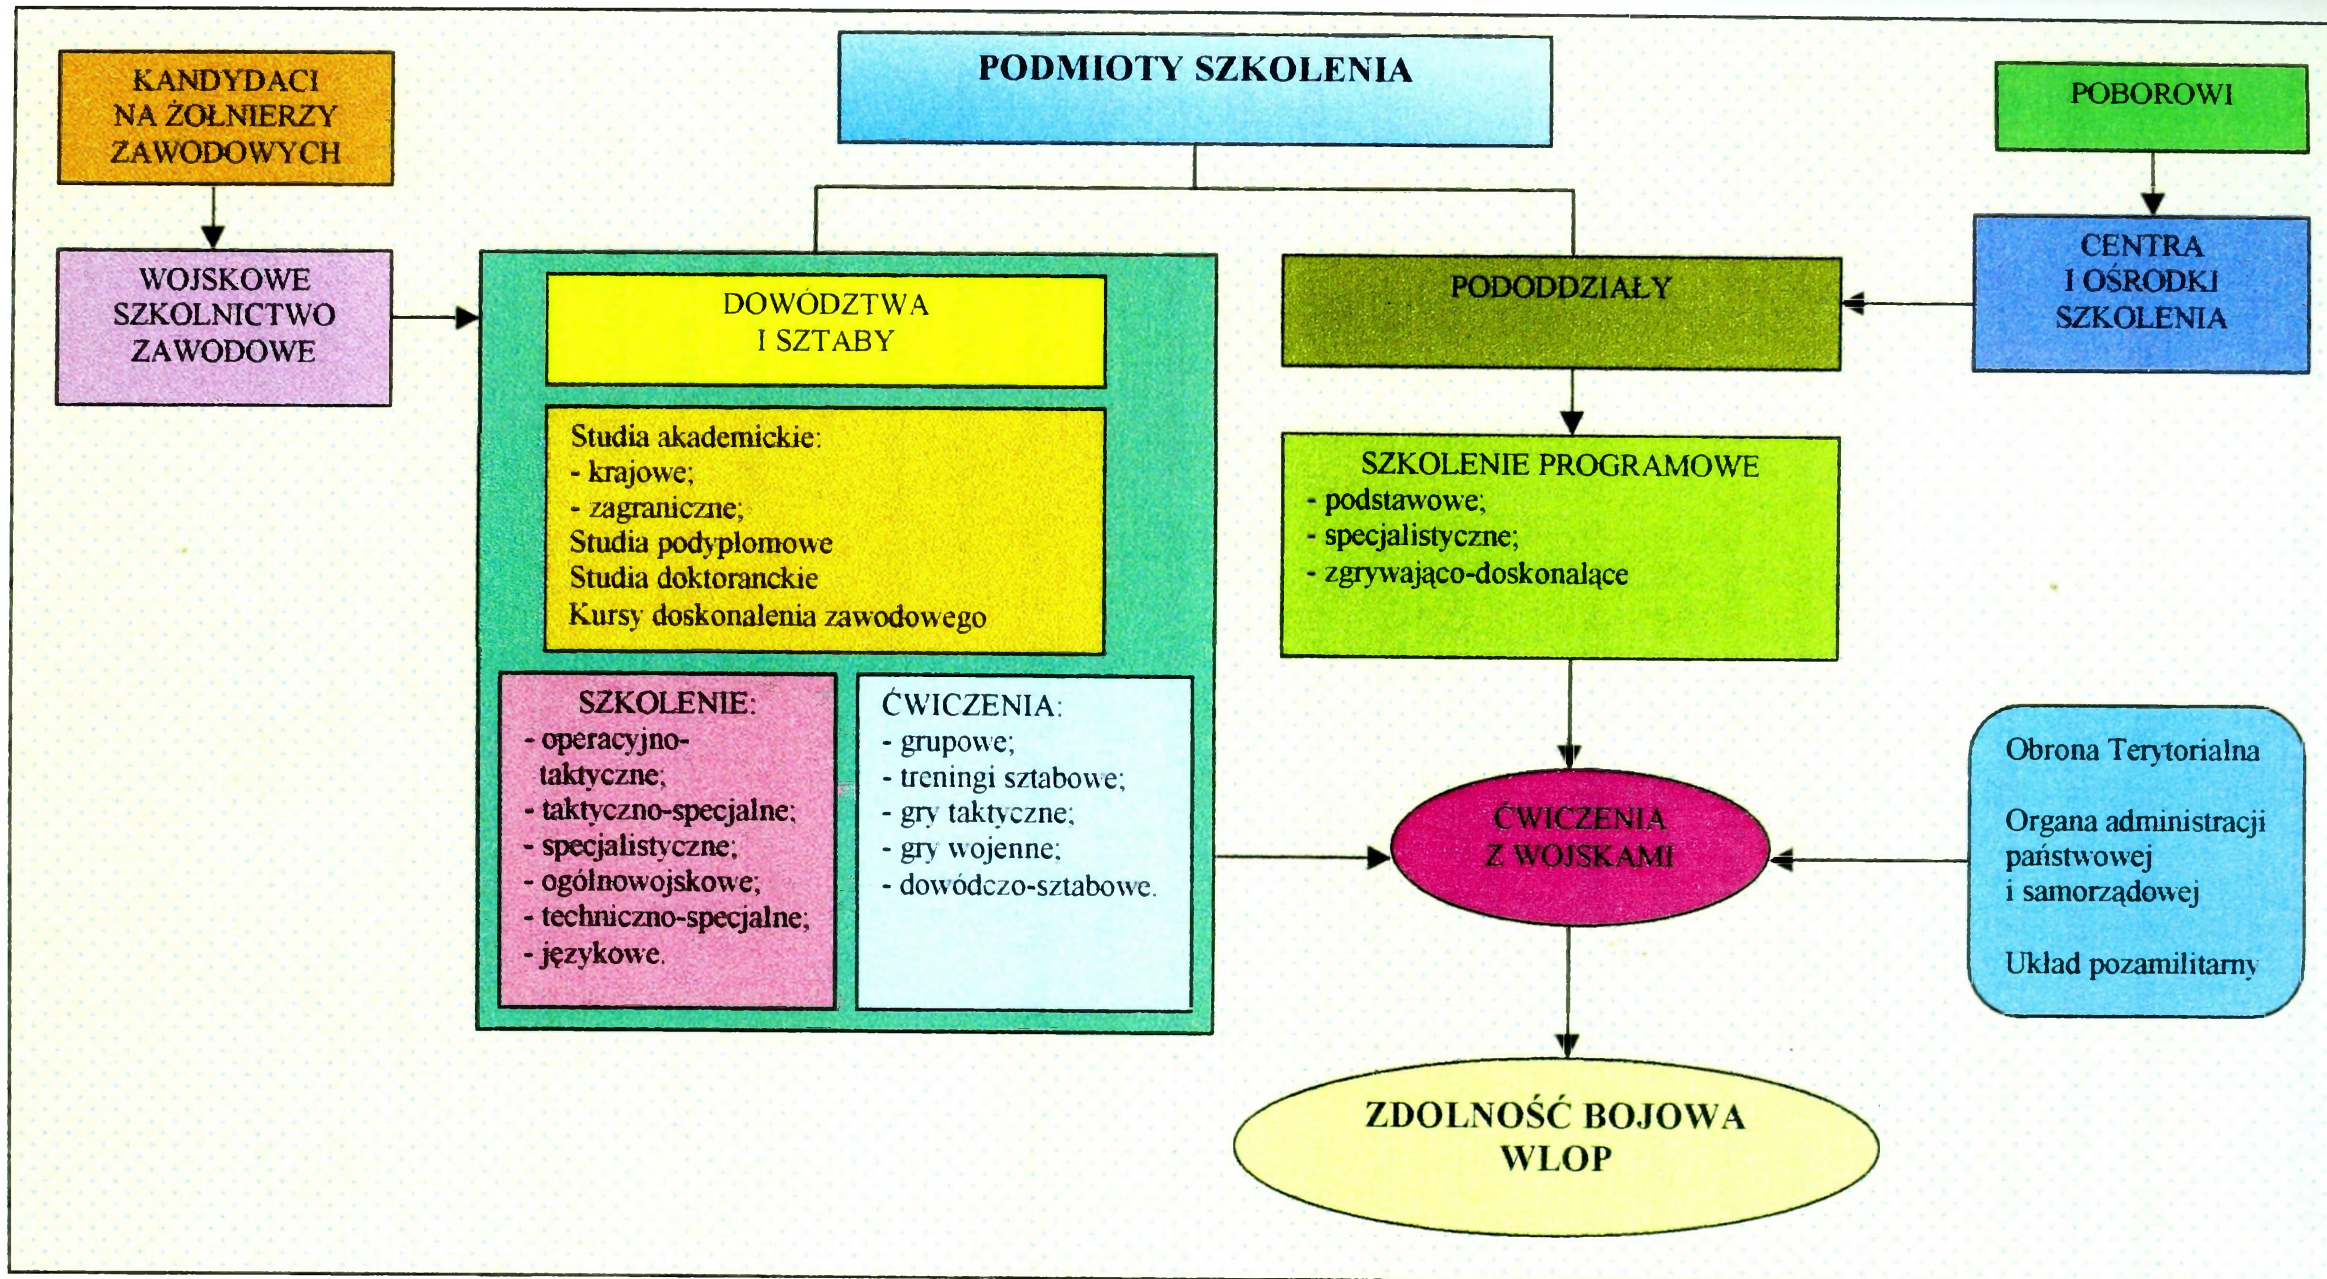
PODMIOTY SZKOLENIA

KANDYDACI NA ŻOŁNIERZY ZAWODOWYCH

POBOROWI

WOJSKOWE SZKOLNICTWO ZAWODOWE

DOWÓDZTWA I SZTABY

PODODDZIAŁY

CENTRA I OŚRODKI SZKOLENIA

Studia akademickie:
- krajowe;
- zagraniczne;
Studia podyplomowe
Studia doktoranckie
Kursy doskonalenia zawodowego

SZKOLENIE PROGRAMOWE
- podstawowe;
- specjalistyczne;
- zgrywająco-doskonalące

SZKOLENIE:
- operacyjno-taktyczne;
- taktyczno-specjalne;
- specjalistyczne;
- ogólnowojskowe;
- techniczno-specjalne;
- językowe.

ĆWICZENIA:
- grupowe;
- treningi sztabowe;
- gry taktyczne;
- gry wojenne;
- dowódczo-sztabowe.

ĆWICZENIA Z WOJSKAMI

Obrona Terytorialna

Organa administracji państwowej i samorządowej

Układ pozamilitarny

ZDOLNOŚĆ BOJOWA WLOP